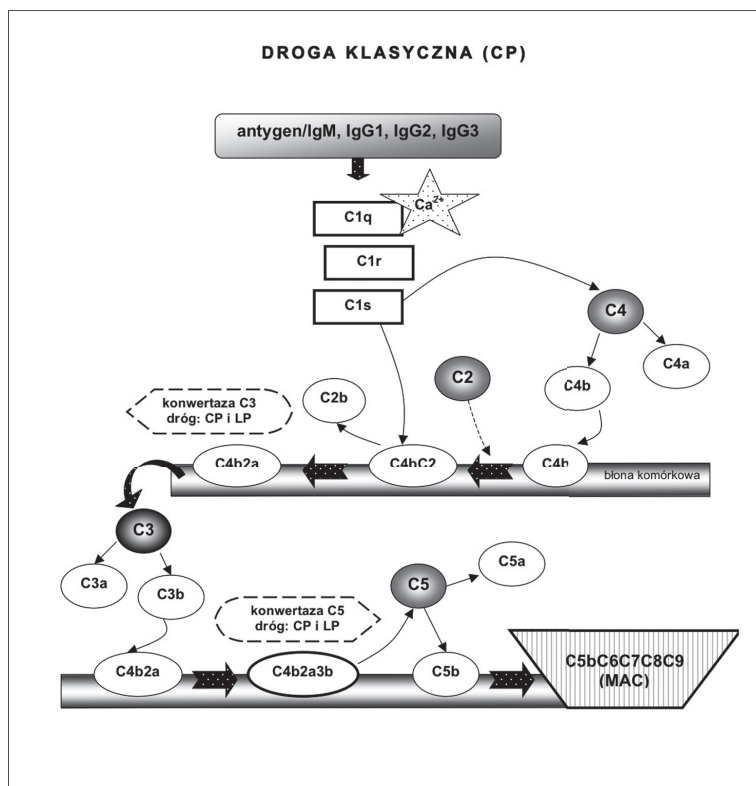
DROGA KLASYCZNA (CP)

antygen/IgM, IgG1, IgG2, IgG3

C1q

$Ca^{2+}$

C1r

C1s

C4

C4a

C2

C4b

C2b

konwertaza C3 dróg: CP i LP

C4b2a

C4bC2

C4b

błona komórkowa

C3

C3a

C3b

C5

C5a

konwertaza C5 dróg: CP i LP

C4b2a

C4b2a3b

C5b

C5bC6C7C8C9 (MAC)